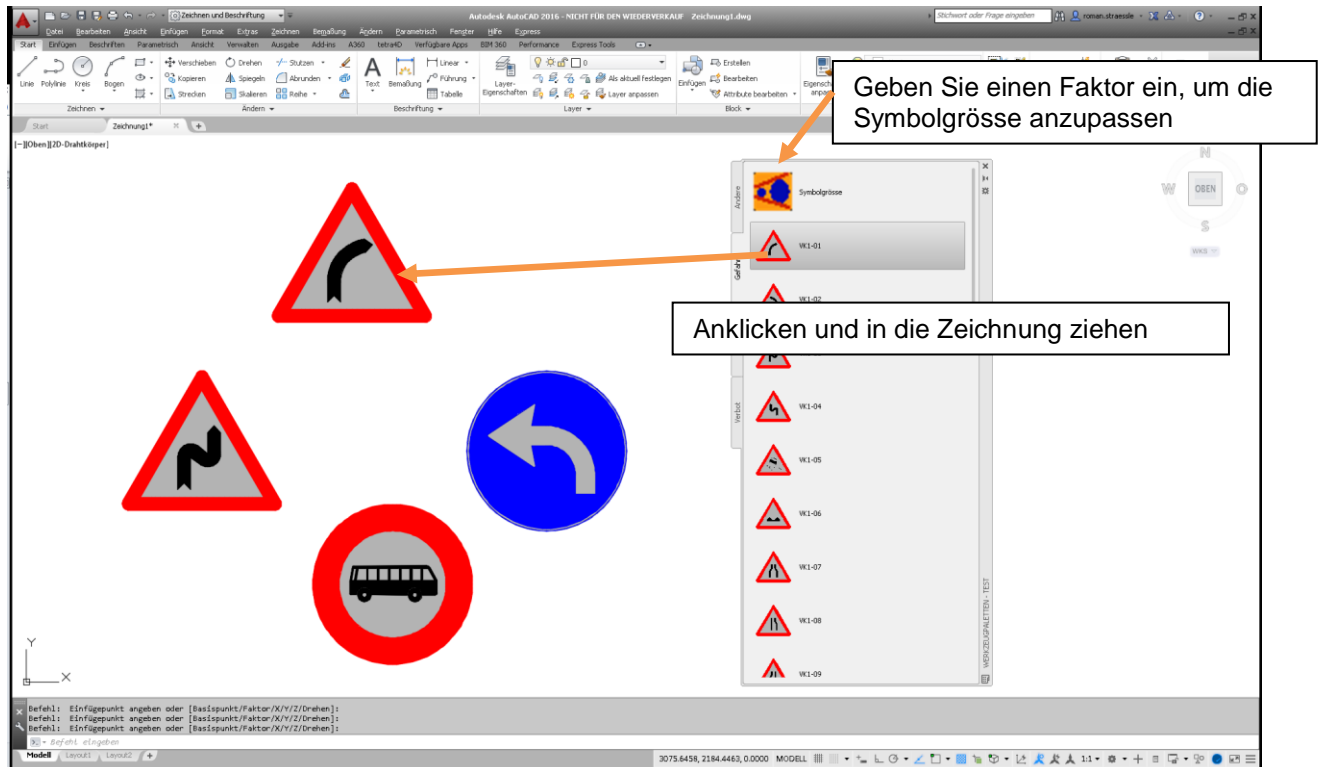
Zeichnen und Beschriftung
Autodesk AutoCAD 2016 - NICHT FÜR DEN WIEDERVERKAUF Zeichnung1.dwg
Stichwort oder Frage eingeben
roman.straessle
Datei Bearbeiten Ansicht Einfügen Format Extras Zeichnen Bemaßung Ändern Parametrisch Fenster Hilfe Express
Start Einfügen Beschriften Parametrisch Ansicht Verwalten Ausgabe Add-ins A360 tetra4D Verfügbare Apps BIM 360 Performance Express Tools
Linie Polylinie Kreis Bogen
Verschieben Drehen Stutzen Kopieren Spiegeln Abrunden Strecken Skalieren Reihe
Text Bemaßung Linear Führung Tabelle
Layer-Eigenschaften
Als aktuell festlegen Layer anpassen
Einfügen Erstellen Bearbeiten Attribute bearbeiten
Eigensch anpas
Zeichnen Ändern Beschriftung Layer Block
Start Zeichnung1*
[−][Oben][2D-Drahtkörper]

Geben Sie einen Faktor ein, um die Symbolgrösse anzupassen

Andere
Gefahr
Verbot
Symbolgrösse
VK1-01
VK1-02
VK1-04
VK1-05
VK1-06
VK1-07
VK1-08
VK1-09
WERKZEUGPALETTEN - TEST

Anklicken und in die Zeichnung ziehen

N
W OBEN O
S
WKS

Y
X

Befehl: Einfügepunkt angeben oder [Basispunkt/Faktor/X/Y/Z/Drehen]:
Befehl: Einfügepunkt angeben oder [Basispunkt/Faktor/X/Y/Z/Drehen]:
Befehl: Einfügepunkt angeben oder [Basispunkt/Faktor/X/Y/Z/Drehen]:
Befehl eingeben
Modell Layout1 Layout2
3075.6458, 2184.4463, 0.0000 MODELL 1:1